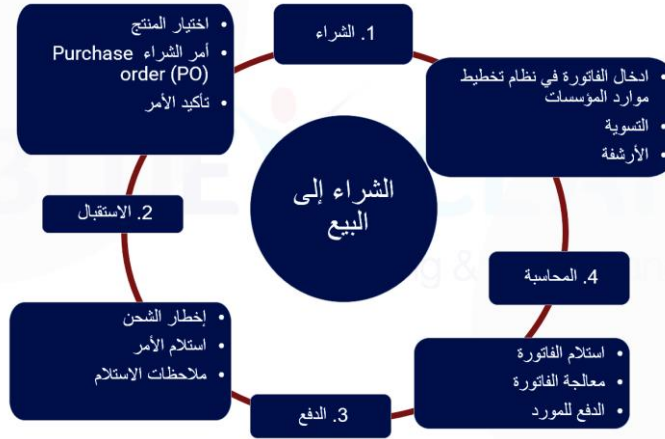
1. الشراء

• اختيار المنتج
• أمر الشراء Purchase order (PO)
• تأكيد الأمر

• ادخال الفاتورة في نظام تخطيط موارد المؤسسات
• التسوية
• الأرشفة

الشراء إلى البيع

2. الاستقبال

4. المحاسبة

• إخطار الشحن
• استلام الأمر
• ملاحظات الاستلام

• استلام الفاتورة
• معالجة الفاتورة
• الدفع للمورد

3. الدفع